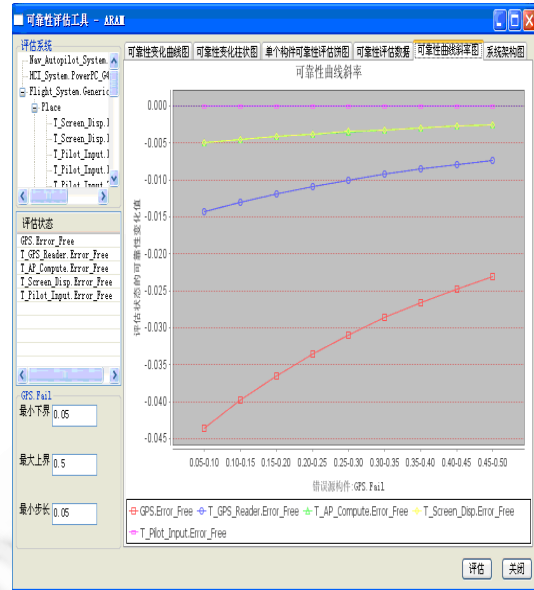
可靠性评估工具 - ARAM

评估系统
Nav_Autopilot_System.
HCI_System.PowerPC_G4
Flight_System.Generic
Place
T_Screen_Disp.1
T_Screen_Disp.1
T_Pilot_Input.1
T_Pilot_Input.1
T_Pilot_Input.1

评估状态
GPS.Error_Free
T_GPS_Reader.Error_Free
T_AP_Compute.Error_Free
T_Screen_Disp.Error_Free
T_Pilot_Input.Error_Free

GPS.Fail
最小下界 0.05
最大上界 0.5
最小步长 0.05

可靠性变化曲线图 | 可靠性变化柱状图 | 单个构件可靠性评估饼图 | 可靠性评估数据 | 可靠性曲线斜率图 | 系统架构图

可靠性曲线斜率

评估状态的可靠性变化值

0.000
-0.005
-0.010
-0.015
-0.020
-0.025
-0.030
-0.035
-0.040
-0.045

0.05-0.10 0.10-0.15 0.15-0.20 0.20-0.25 0.25-0.30 0.30-0.35 0.35-0.40 0.40-0.45 0.45-0.50

错误源构件 GPS.Fail

GPS.Error_Free T_GPS_Reader.Error_Free T_AP_Compute.Error_Free T_Screen_Disp.Error_Free T_Pilot_Input.Error_Free

评估 关闭